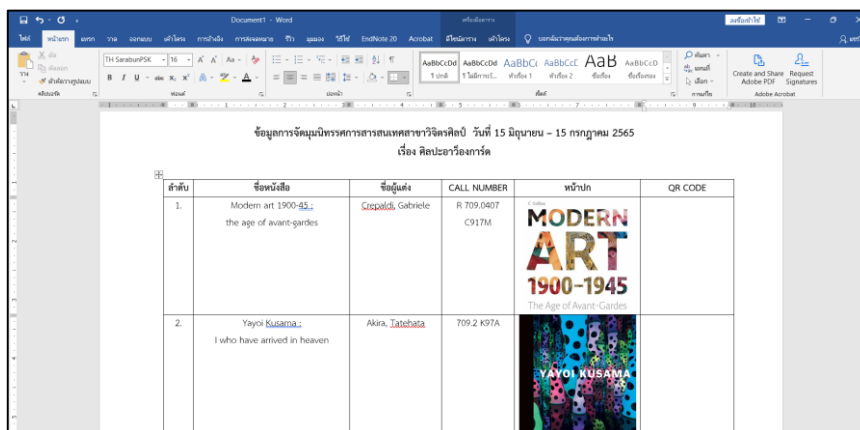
Document1 - Word

ไฟล์ หน้าแรก แทรก วาด ออกแบบ เค้าโครง การอ้างอิง การส่งจดหมาย รีวิว มุมมอง วิธีใช้ EndNote 20 Acrobat ตารางออกแบบ เค้าโครง บอกฉันว่าคุณต้องการทำอะไร

TH SarabunPSK 16

AaBbCcDd AaBbCcDd AaBbC AaBbCc AaB AaBbCcD

Create and Share Adobe PDF Request Signatures

Adobe Acrobat

ข้อมูลการจัดมุมนิทรรศการสารสนเทศสาขาวิจิตรศิลป์ วันที่ 15 มิถุนายน – 15 กรกฎาคม 2565
เรื่อง ศิลปะอาว็องการ์ด

| ลำดับ | ชื่อหนังสือ | ชื่อผู้แต่ง | CALL NUMBER | หน้าปก | QR CODE |
|---|---|---|---|---|---|
| 1. | Modern art 1900-45 : the age of avant-gardes | Crepaldi, Gabriele | R 709.0407 C917M | MODERN ART 1900–1945 The Age of Avant-Gardes | |
| 2. | Yayoi Kusama : I who have arrived in heaven | Akira, Tatehata | 709.2 K97A | YAYOI KUSAMA | |